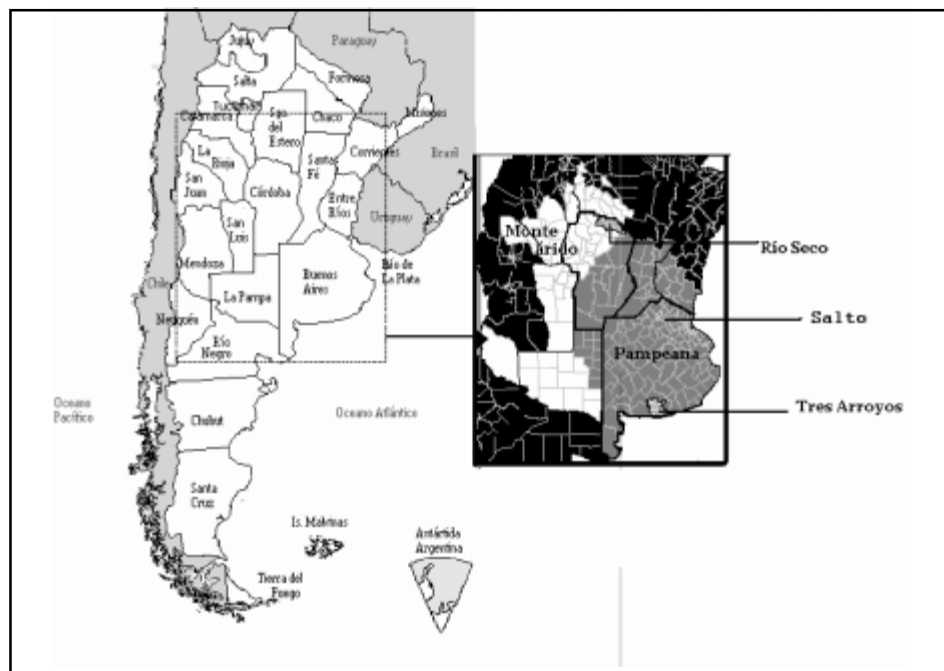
Jujuy
Paraguay
Salta
Formosa
Tucumán
Catamarca
Sgo del Estero
Chaco
Misiones
La Rioja
Santa Fé
Corrientes
Brasil
San Juan
Córdoba
Entre Ríos
San Luis
Uruguay
Mendoza
Buenos Aires
Río de La Plata
Chile
La Pampa
Neuquén
Río Negro
Océano Pacífico
Océano Atlántico
Chubut
Santa Cruz
Is. Malvinas
Antártida Argentina
Tierra del Fuego
Monte Árido
Río Seco
Salto
Pampeana
Tres Arroyos